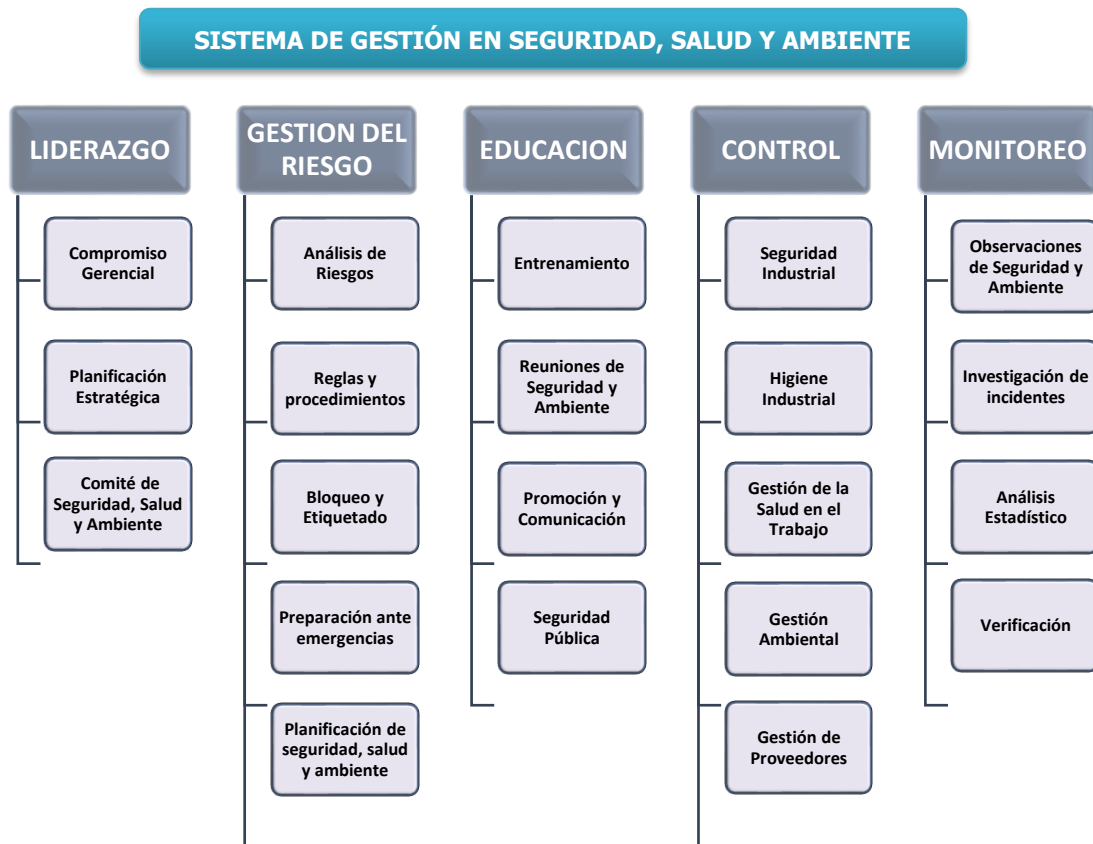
SISTEMA DE GESTIÓN EN SEGURIDAD, SALUD Y AMBIENTE

LIDERAZGO

Compromiso Gerencial

Planificación Estratégica

Comité de Seguridad, Salud y Ambiente

GESTION DEL RIESGO

Análisis de Riesgos

Reglas y procedimientos

Bloqueo y Etiquetado

Preparación ante emergencias

Planificación de seguridad, salud y ambiente

EDUCACION

Entrenamiento

Reuniones de Seguridad y Ambiente

Promoción y Comunicación

Seguridad Pública

CONTROL

Seguridad Industrial

Higiene Industrial

Gestión de la Salud en el Trabajo

Gestión Ambiental

Gestión de Proveedores

MONITOREO

Observaciones de Seguridad y Ambiente

Investigación de incidentes

Análisis Estadístico

Verificación